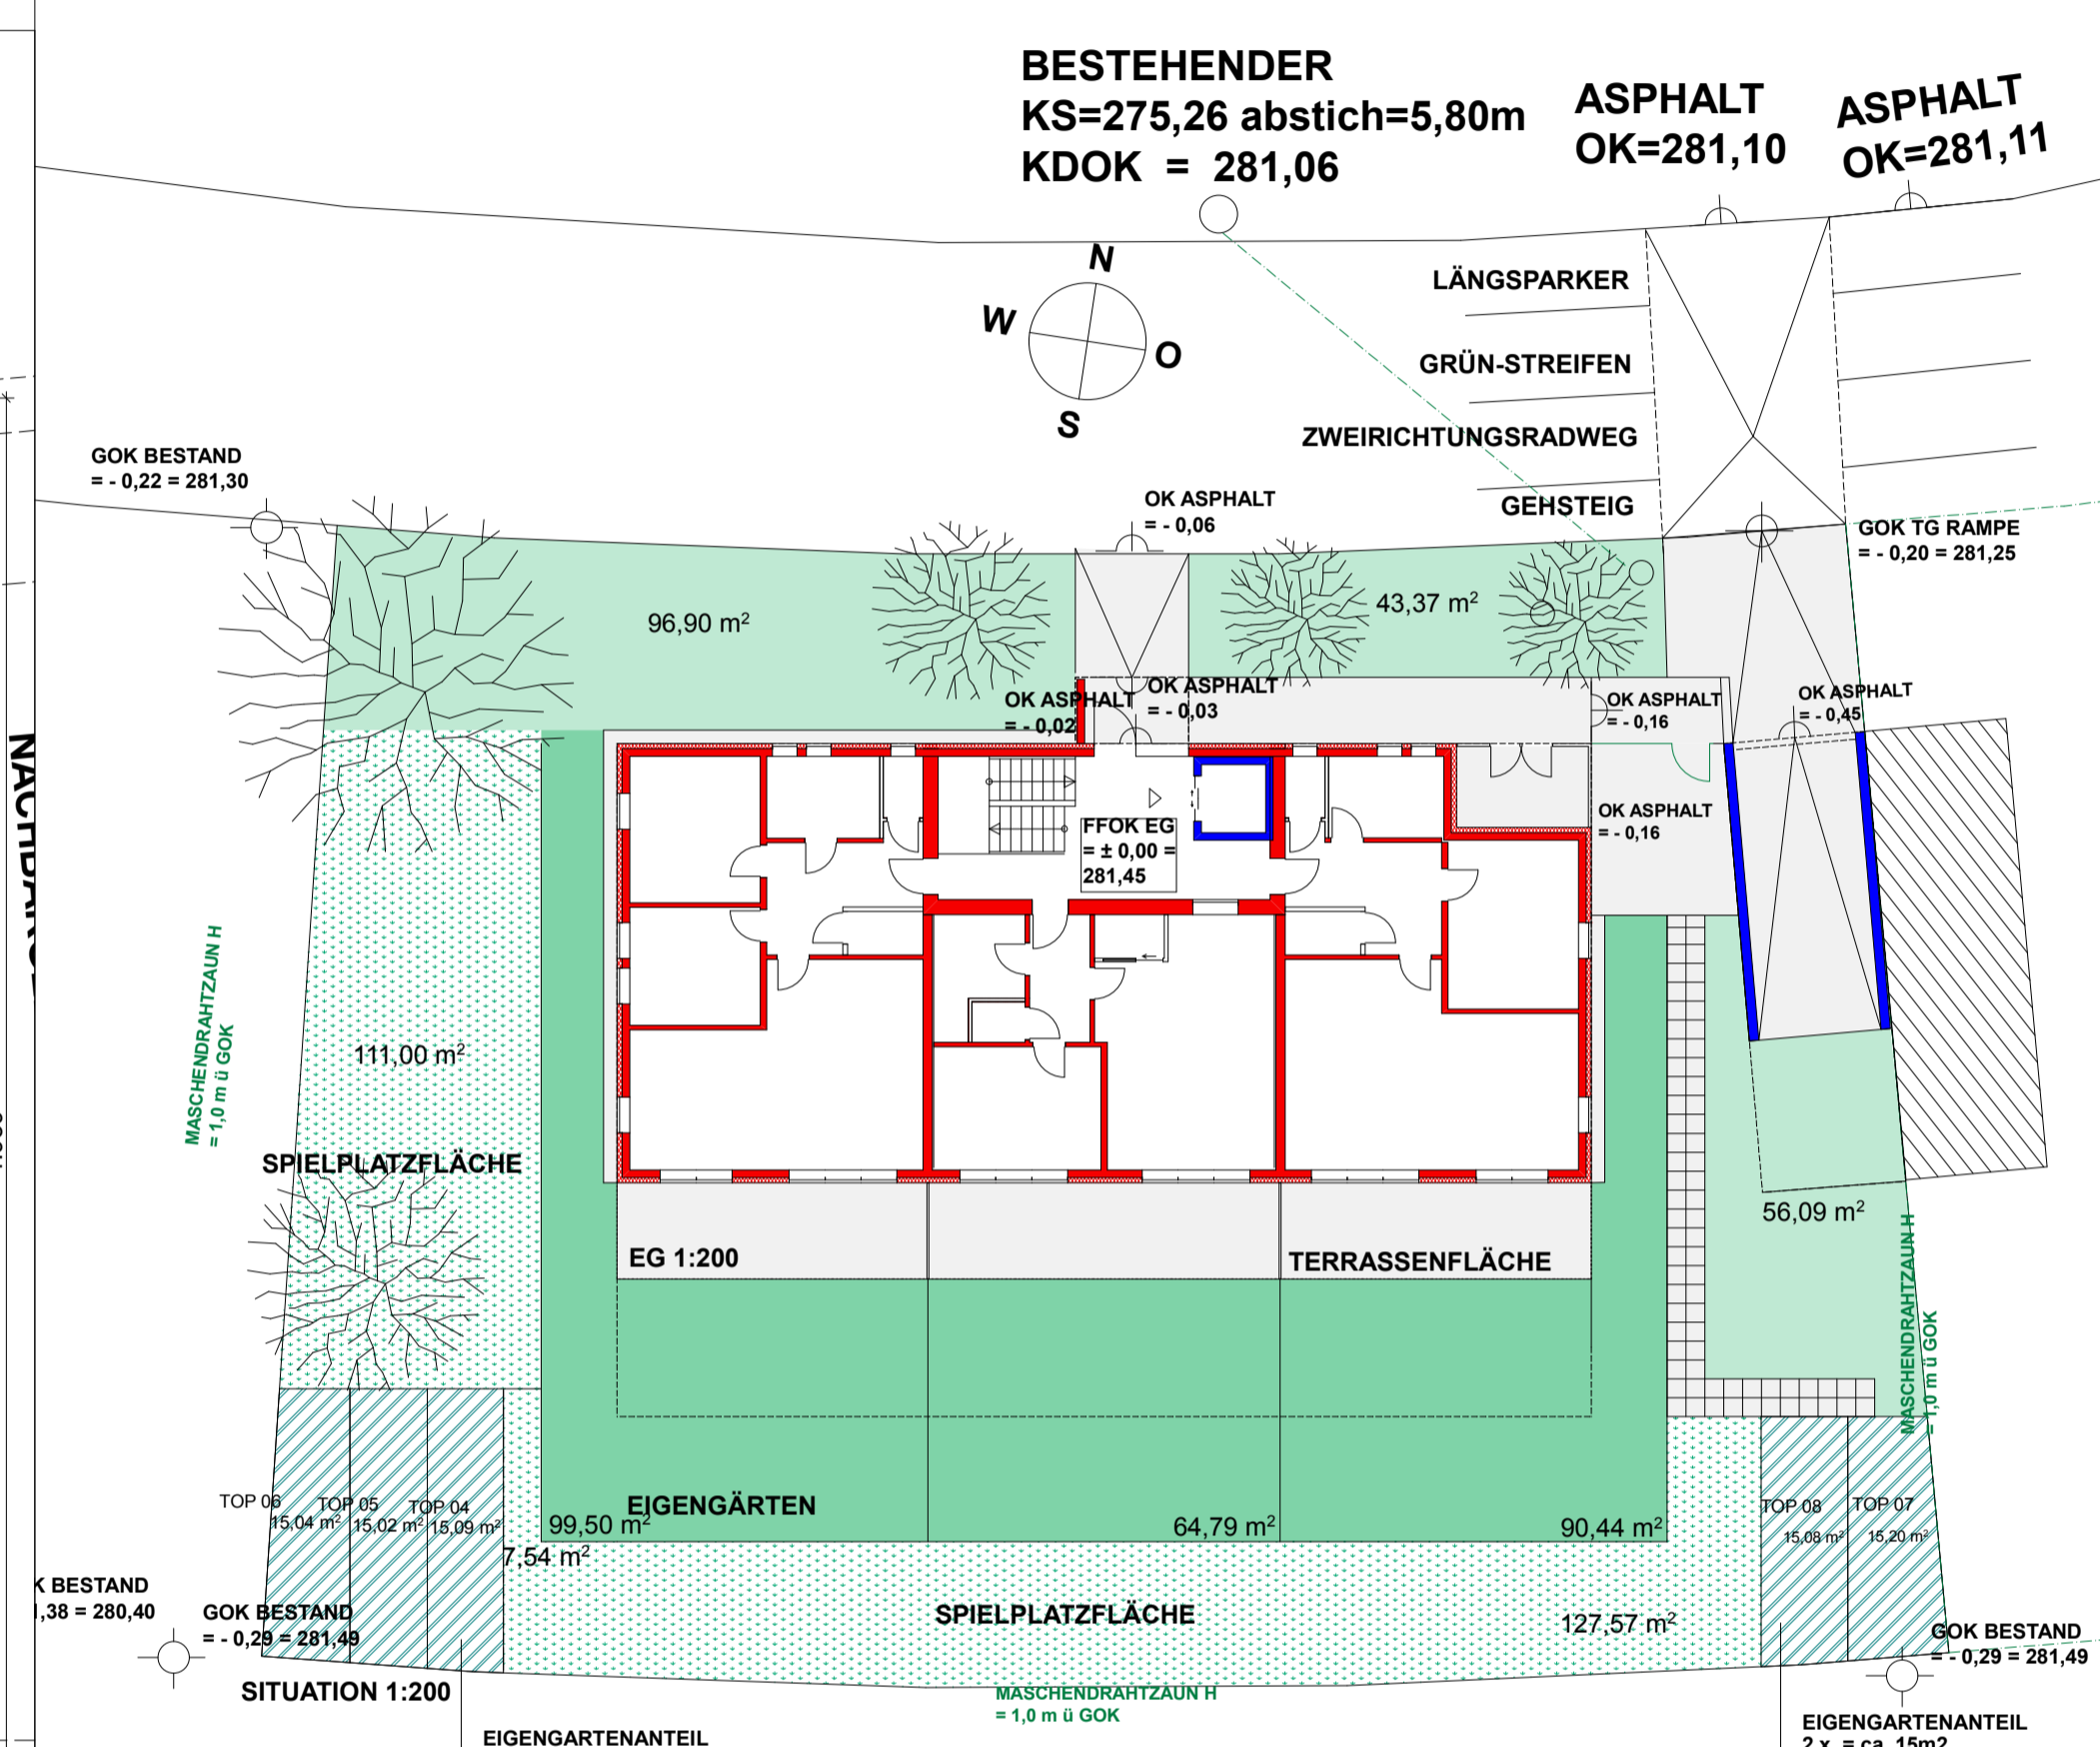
BESTEHENDER
KS=275,26 abstich=5,80m
KDOK = 281,06

ASPHALT
OK=281,10

ASPHALT
OK=281,11

N
W
O
S

LÄNGSPARKER
GRÜN-STREIFEN
ZWEIRICHTUNGSRADWEG
GEHSTEIG

GOK BESTAND
= - 0,22 = 281,30

OK ASPHALT
= - 0,06

GOK TG RAMPE
= - 0,20 = 281,25

96,90 m²

43,37 m²

OK ASPHALT
= - 0,02

OK ASPHALT
= - 0,03

OK ASPHALT
= - 0,16

OK ASPHALT
= - 0,45

OK ASPHALT
= - 0,16

FFOK EG
= ± 0,00 =
281,45

NACHBARG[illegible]

MASCHENDRAHTZAUN H
= 1,0 m ü GOK

111,00 m²

SPIELPLATZFLÄCHE

EG 1:200

TERRASSENFLÄCHE

56,09 m²

MASCHENDRAHTZAUN H
= 1,0 m ü GOK

TOP 06
15,04 m²
TOP 05
15,02 m²
TOP 04
15,09 m²

EIGENGÄRTEN
99,50 m²
64,79 m²
90,44 m²

TOP 08
15,08 m²
TOP 07
15,20 m²

7,54 m²

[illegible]K BESTAND
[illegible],38 = 280,40

GOK BESTAND
= - 0,29 = 281,49

SPIELPLATZFLÄCHE

127,57 m²

GOK BESTAND
= - 0,29 = 281,49

SITUATION 1:200

MASCHENDRAHTZAUN H
= 1,0 m ü GOK

EIGENGARTENANTEIL

EIGENGARTENANTEIL
2 x = ca. 15m2